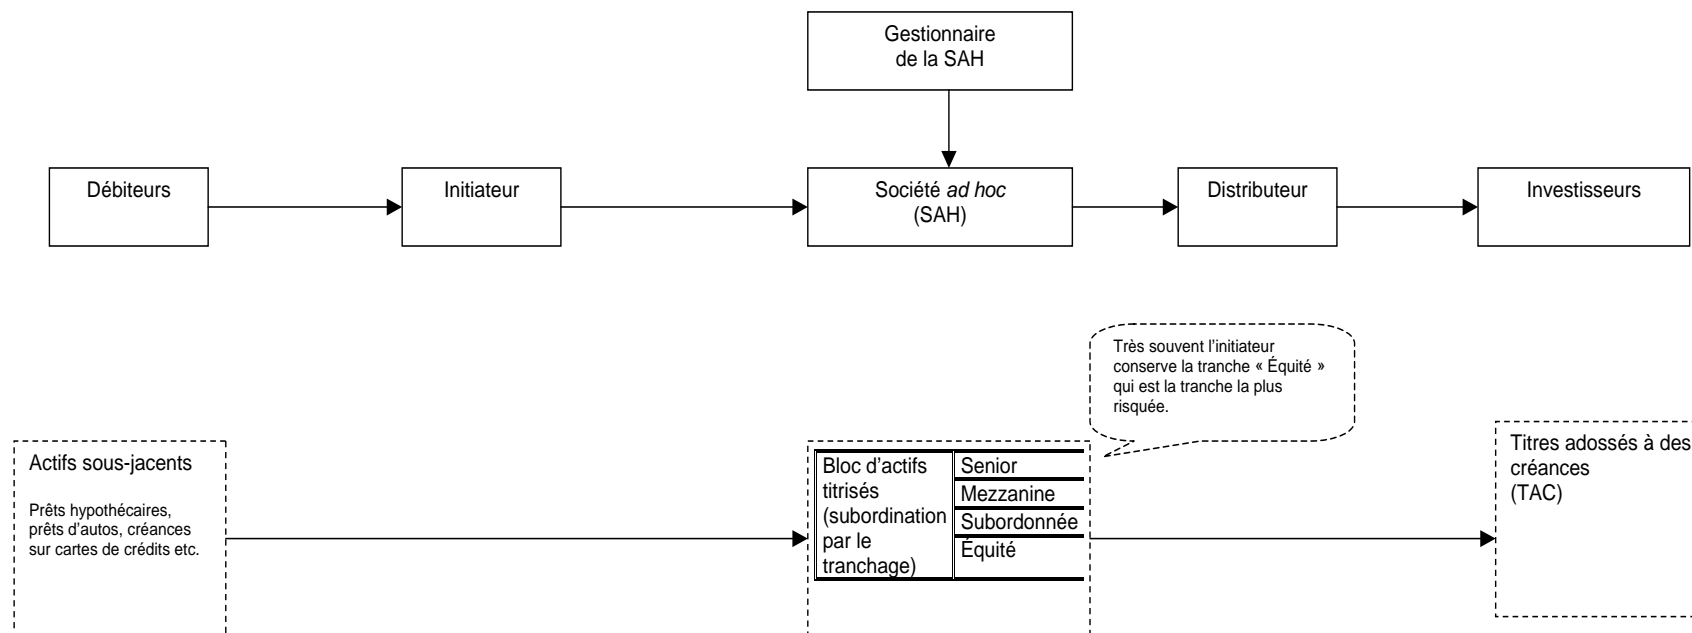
Gestionnaire de la SAH

Débiteurs

Initiateur

Société *ad hoc* (SAH)

Distributeur

Investisseurs

Très souvent l'initiateur conserve la tranche « Équité » qui est la tranche la plus risquée.

Actifs sous-jacents

Prêts hypothécaires, prêts d'autos, créances sur cartes de crédits etc.

| Bloc d'actifs titrisés (subordination par le tranchage) | Senior |
|---|---|
| | Mezzanine |
| | Subordonnée |
| | Équité |

Titres adossés à des créances (TAC)